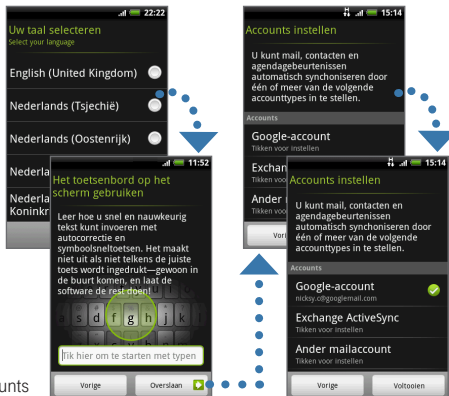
22:22
Uw taal selecteren
Select your language
English (United Kingdom)
Nederlands (Tsjechië)
Nederlands (Oostenrijk)
Nederla
Nederla Koninkr

11:52
Het toetsenbord op het scherm gebruiken
Leer hoe u snel en nauwkeurig tekst kunt invoeren met autocorrectie en symboolsneltoetsen. Het maakt niet uit als niet telkens de juiste toets wordt ingedrukt—gewoon in de buurt komen, en laat de software de rest doen!
s d f g h j k
Tik hier om te starten met typen
Vorige
Overslaan

15:14
Accounts instellen
U kunt mail, contacten en agendagebeurtenissen automatisch synchoniseren door één of meer van de volgende accounttypes in te stellen.
Accounts
Google-account
Tikken voor instellen
Exchang
Ander
Vorig

15:14
Accounts instellen
U kunt mail, contacten en agendagebeurtenissen automatisch synchoniseren door één of meer van de volgende accounttypes in te stellen.
Accounts
Google-account
nicksy.@googlemail.com
Exchange ActiveSync
Tikken voor instellen
Ander mailaccount
Tikken voor instellen
Vorige
Voltooien

unts